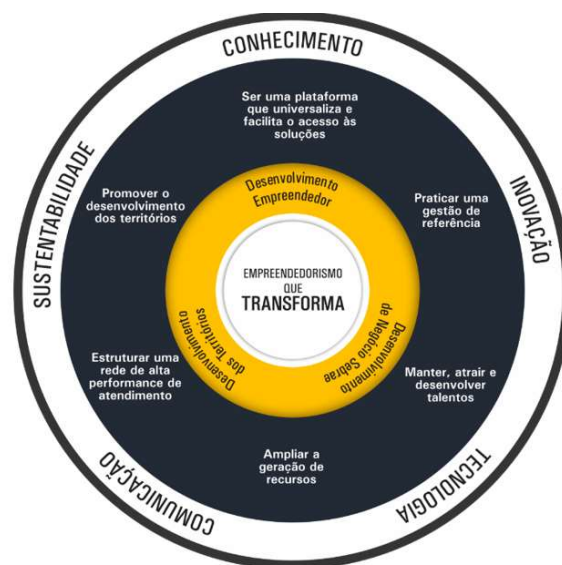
CONHECIMENTO

INOVAÇÃO

TECNOLOGIA

COMUNICAÇÃO

SUSTENTABILIDADE

Ser uma plataforma que universaliza e facilita o acesso às soluções

Praticar uma gestão de referência

Manter, atrair e desenvolver talentos

Ampliar a geração de recursos

Estruturar uma rede de alta performance de atendimento

Promover o desenvolvimento dos territórios

Desenvolvimento Empreendedor

Desenvolvimento de Negócio Sebrae

Desenvolvimento dos Territórios

EMPREENDEDORISMO QUE TRANSFORMA